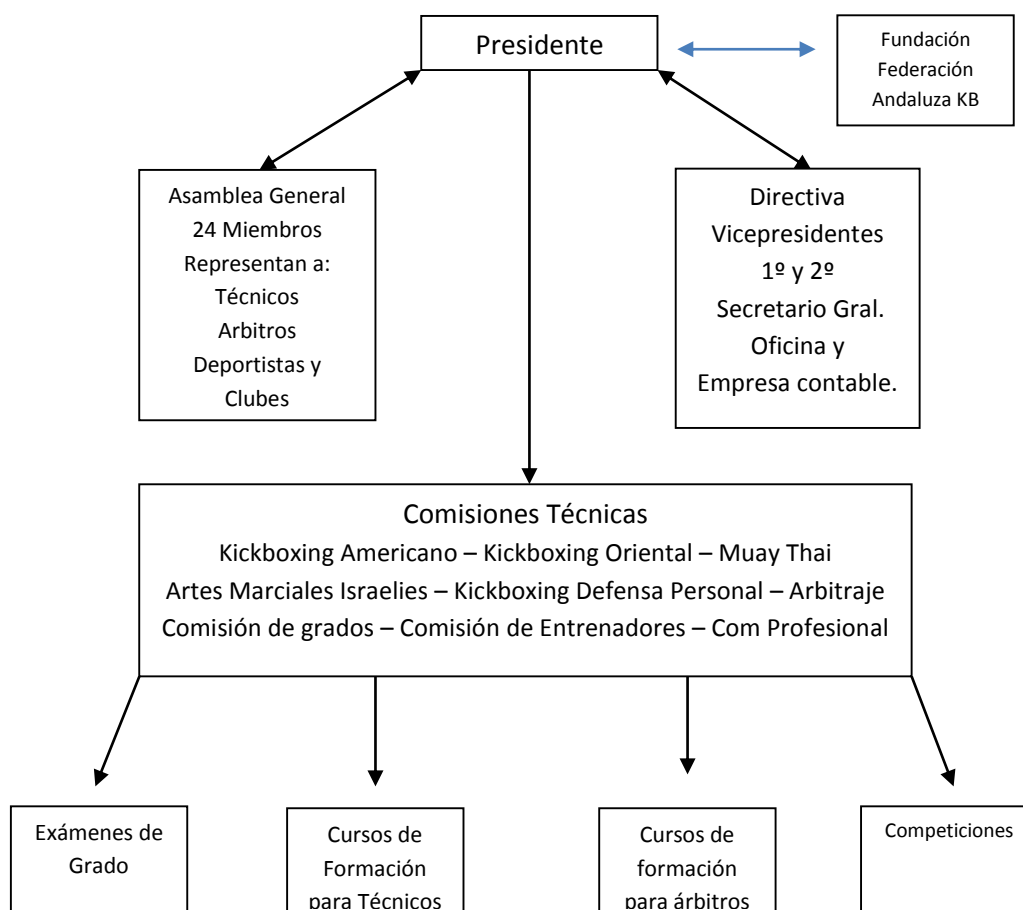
Presidente

Fundación
Federación
Andaluza KB

Asamblea General
24 Miembros
Representan a:
Técnicos
Arbitros
Deportistas y
Clubes

Directiva
Vicepresidentes
1º y 2º
Secretario Gral.
Oficina y
Empresa contable.

Comisiones Técnicas
Kickboxing Americano – Kickboxing Oriental – Muay Thai
Artes Marciales Israelies – Kickboxing Defensa Personal – Arbitraje
Comisión de grados – Comisión de Entrenadores – Com Profesional

Exámenes de Grado

Cursos de Formación para Técnicos

Cursos de formación para árbitros

Competiciones